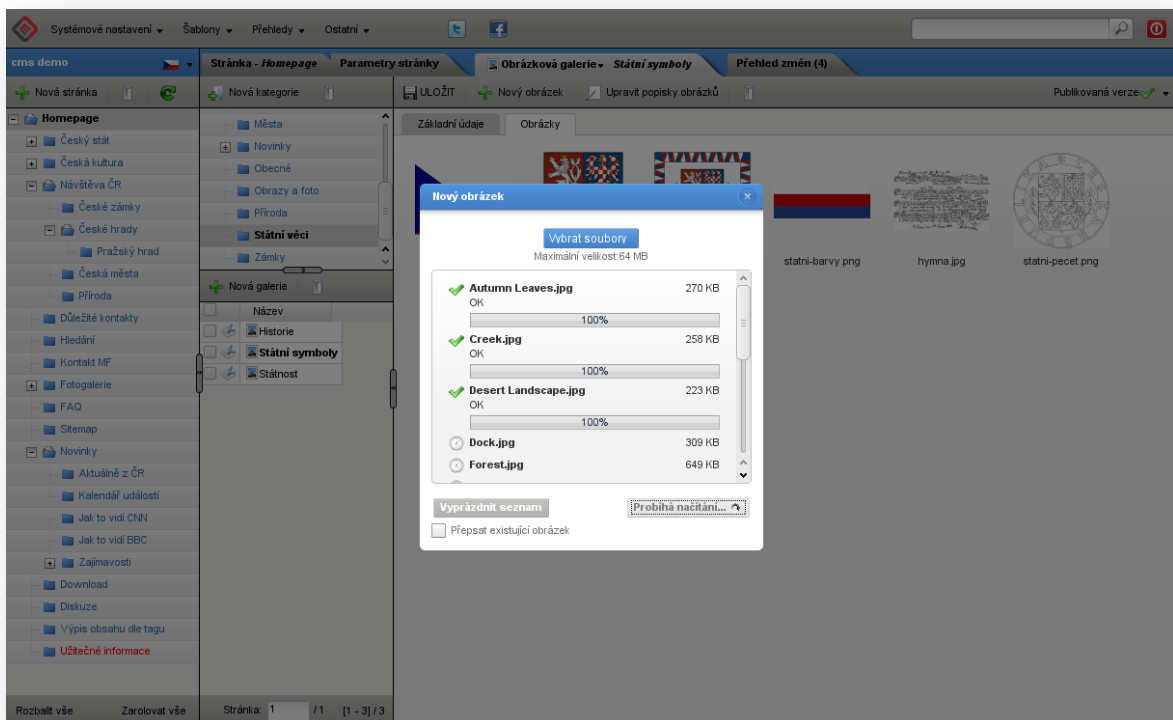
Systémové nastavení ▾ Šablony ▾ Přehledy ▾ Ostatní ▾

cms demo

Stránka - Homepage | Parametry stránky | Obrázková galerie ▾ Státní symboly | Přehled změn (4)

Nová stránka

Nová kategorie

ULOŽIT | Nový obrázek | Upravit popisky obrázků

Publikovaná verze

Homepage
Český stát
Česká kultura
Návštěva ČR
České zámky
České hrady
Pražský hrad
Česká města
Příroda
Důležité kontakty
Hledání
Kontakt MF
Fotogalerie
FAQ
Sitemap
Novinky
Aktuálně z ČR
Kalendář událostí
Jak to vidí CNN
Jak to vidí BBC
Zajímavosti
Download
Diskuze
Výpis obsahu dle tagu
Užitečné informace

Rozbalit vše | Zarolovat vše

Města
Novinky
Obecné
Obrazy a foto
Příroda
Státní věci
Zámky

Nová galerie

Název
Historie
Státní symboly
Státnost

Stránka: 1 /1 [1 - 3] / 3

Základní údaje | Obrázky

statni-barvy.png | hymna.jpg | statni-pecet.png

Nový obrázek

Vybrat soubory
Maximální velikost:64 MB

Autumn Leaves.jpg 270 KB
OK
100%
Creek.jpg 258 KB
OK
100%
Desert Landscape.jpg 223 KB
OK
100%
Dock.jpg 309 KB
Forest.jpg 649 KB

Vyprázdnit seznam
Probíhá načítání...
Přepsat existující obrázek